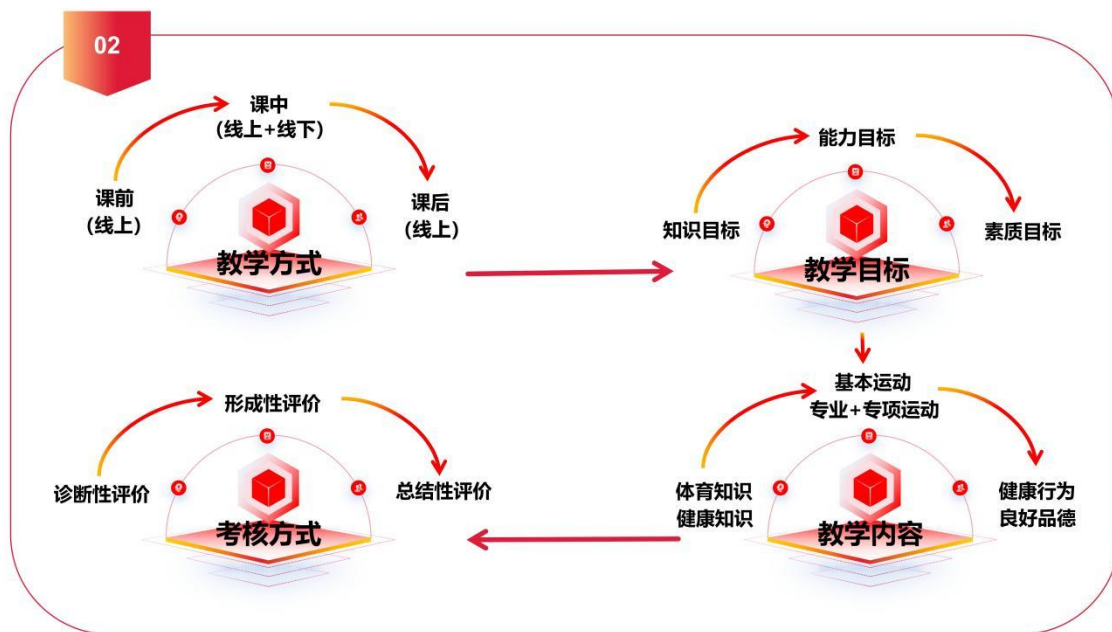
02

课中
(线上+线下)

课前
(线上)

课后
(线上)

教学方式

能力目标

知识目标

素质目标

教学目标

基本运动
专业+专项运动

体育知识
健康知识

健康行为
良好品德

教学内容

形成性评价

诊断性评价

总结性评价

考核方式